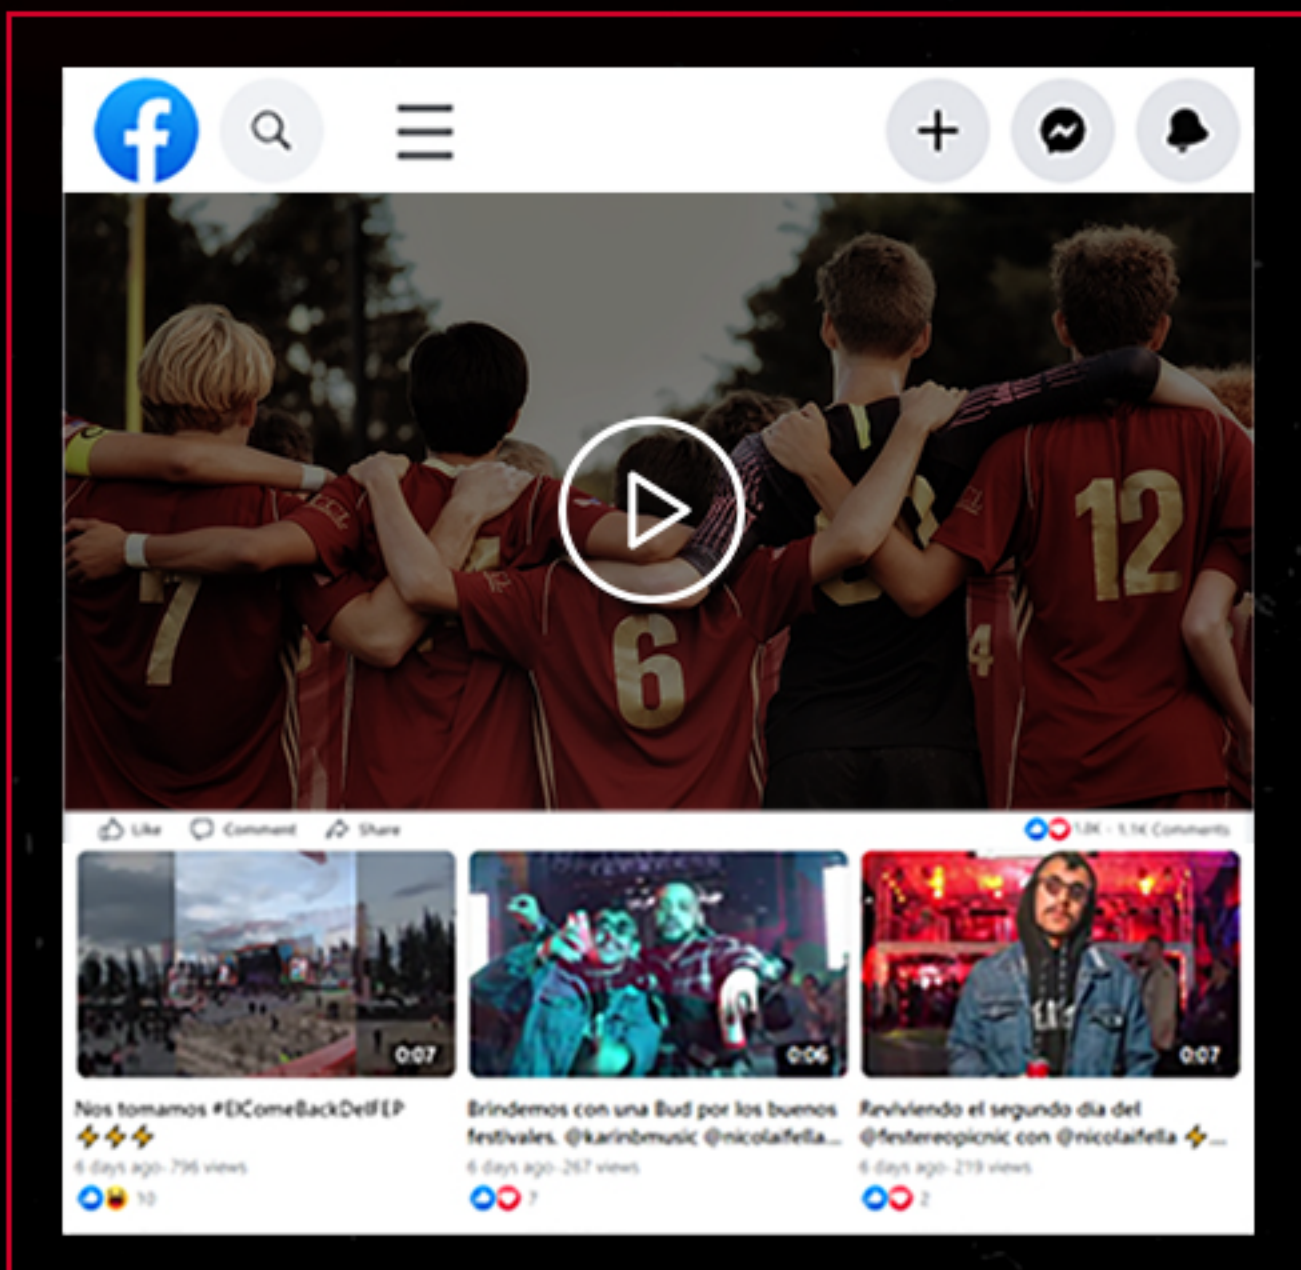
Like Comment Share

1.0K · 1.1K Comments

0:07

0:06

0:07

Nos tomamos #ElComeBackDelFEP ⚡⚡⚡
6 days ago · 796 views
10

Brindemos con una Bud por los buenos festivales. @karinbmusic @nicolaifella...
6 days ago · 267 views
7

Reviviendo el segundo dia del @festereopicnic con @nicolaifella ⚡...
6 days ago · 219 views
2